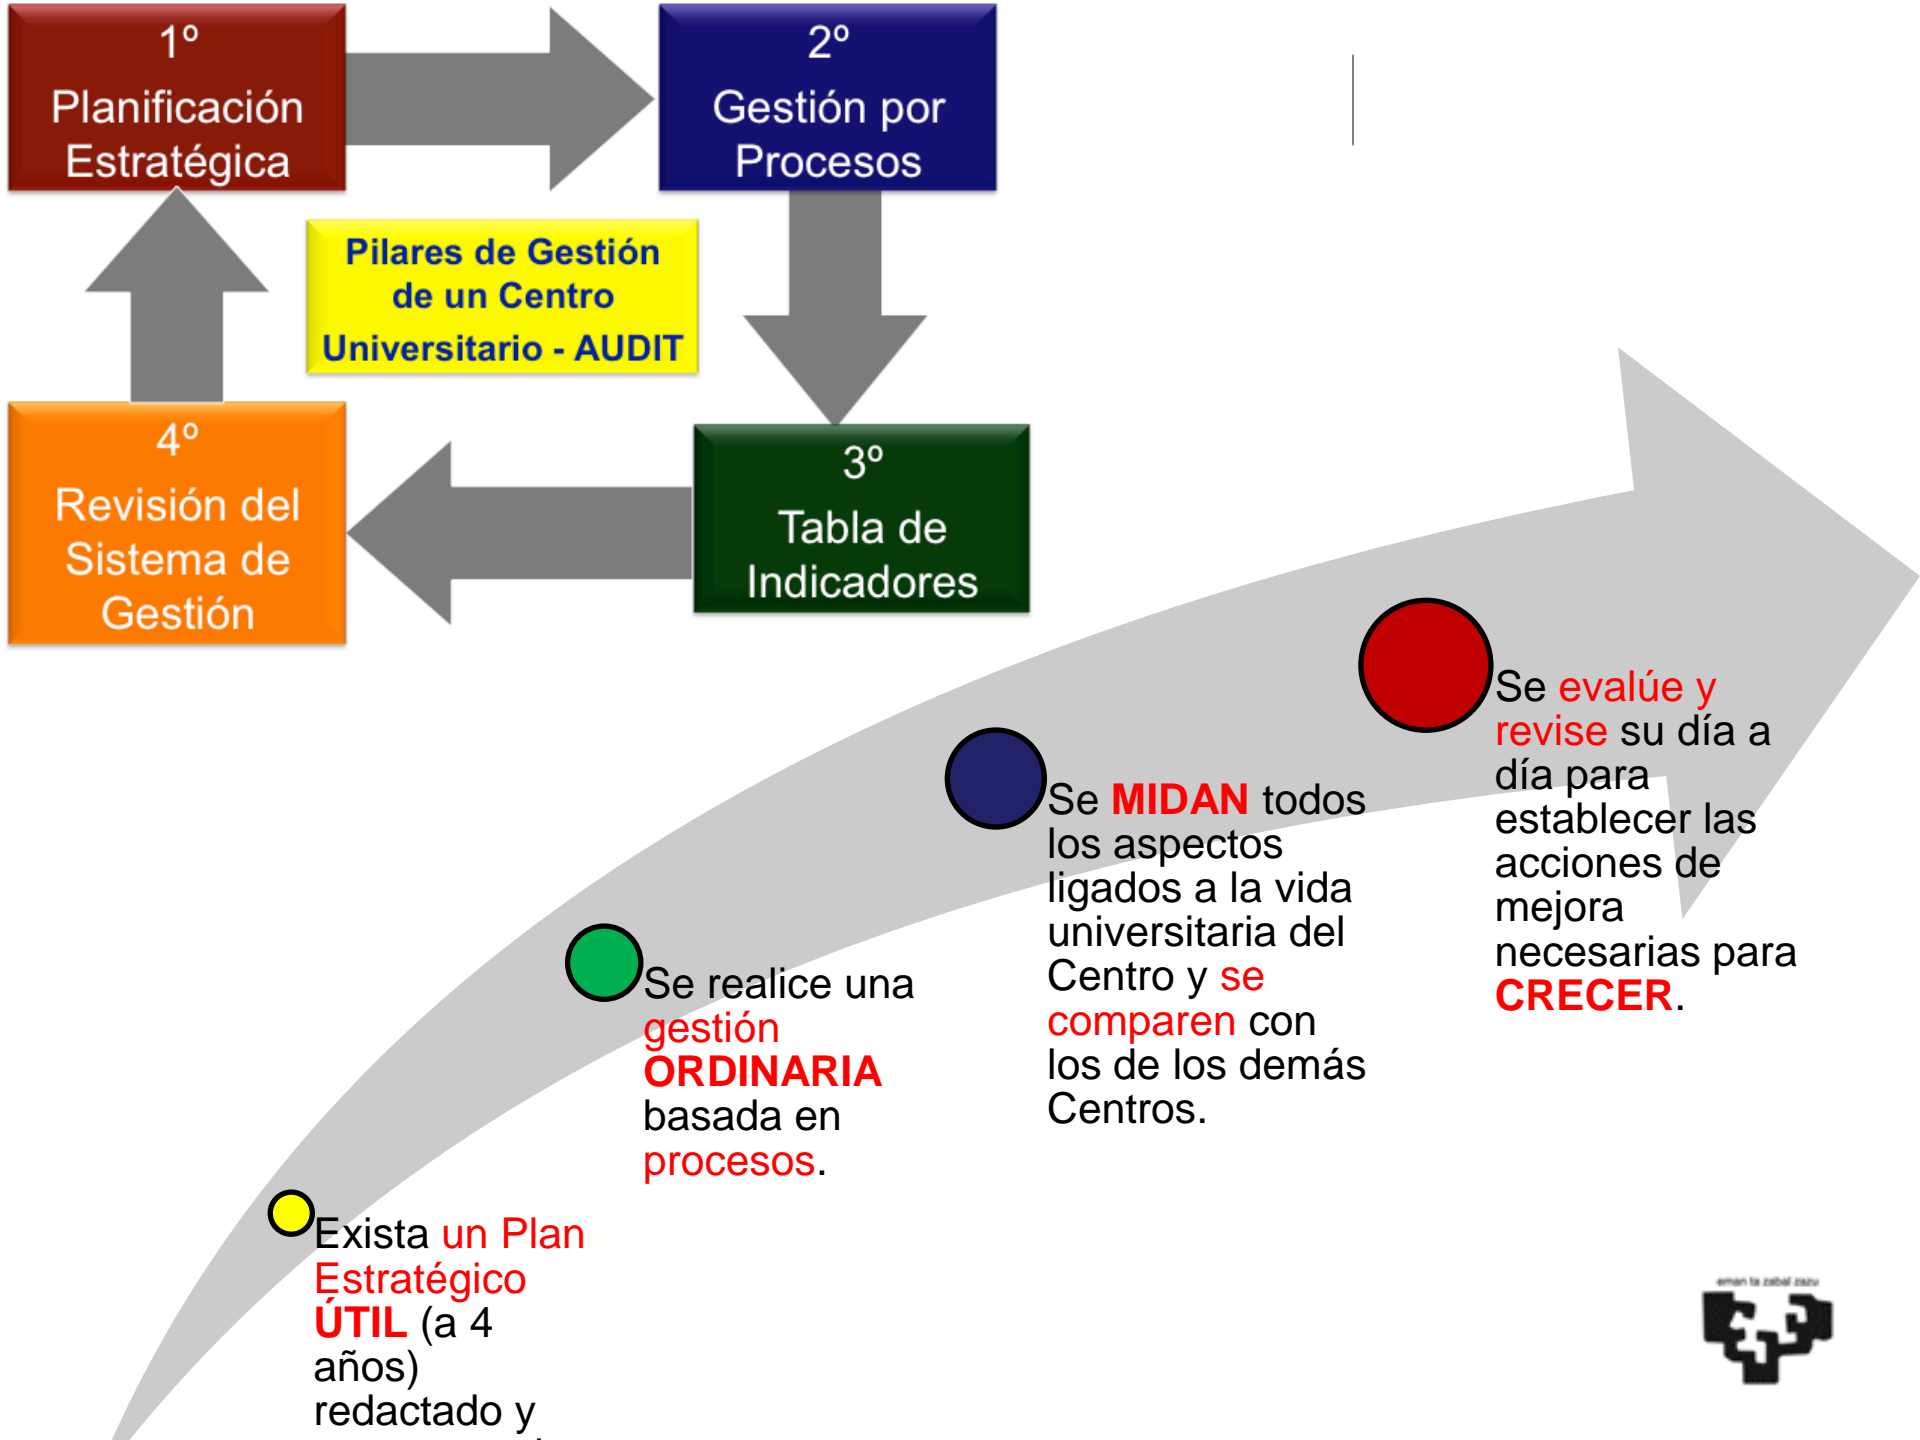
1º
Planificación Estratégica

2º
Gestión por Procesos

Pilares de Gestión de un Centro Universitario - AUDIT

3º
Tabla de Indicadores

4º
Revisión del Sistema de Gestión

Exista un Plan Estratégico ÚTIL (a 4 años) redactado y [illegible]

Se realice una gestión ORDINARIA basada en procesos.

Se MIDAN todos los aspectos ligados a la vida universitaria del Centro y se comparen con los de los demás Centros.

Se evalúe y revise su día a día para establecer las acciones de mejora necesarias para CRECER.

eman ta zabal zazu